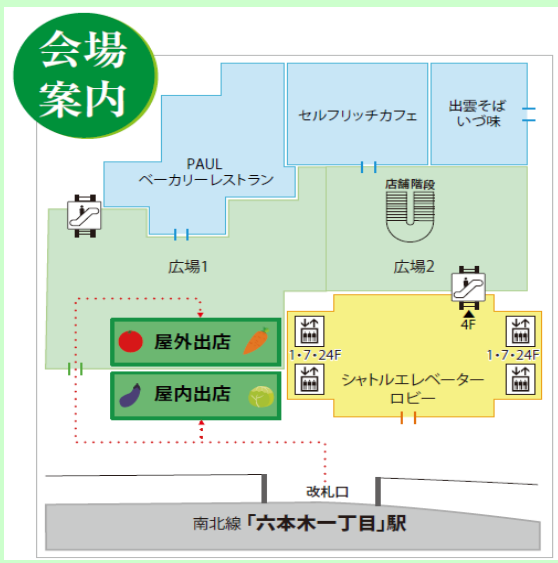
会場
案内

セルフリッチカフェ

出雲そば
いづ味

PAUL
ベーカリーレストラン

店舗階段

広場1

広場2

4F

1・7・24F

1・7・24F

屋外出店

屋内出店

シャトルエレベーター
ロビー

改札口

南北線「六本木一丁目」駅